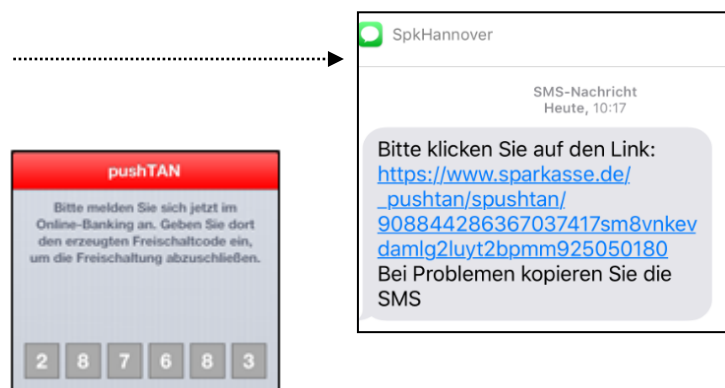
SpkHannover

SMS-Nachricht
Heute, 10:17

Bitte klicken Sie auf den Link: https://www.sparkasse.de/_pushtan/spushtan/908844286367037417sm8vnkevdamlg2luyt2bpmm925050180
Bei Problemen kopieren Sie die SMS

pushTAN

Bitte melden Sie sich jetzt im Online-Banking an. Geben Sie dort den erzeugten Freischaltcode ein, um die Freischaltung abzuschließen.

2 8 7 6 8 3